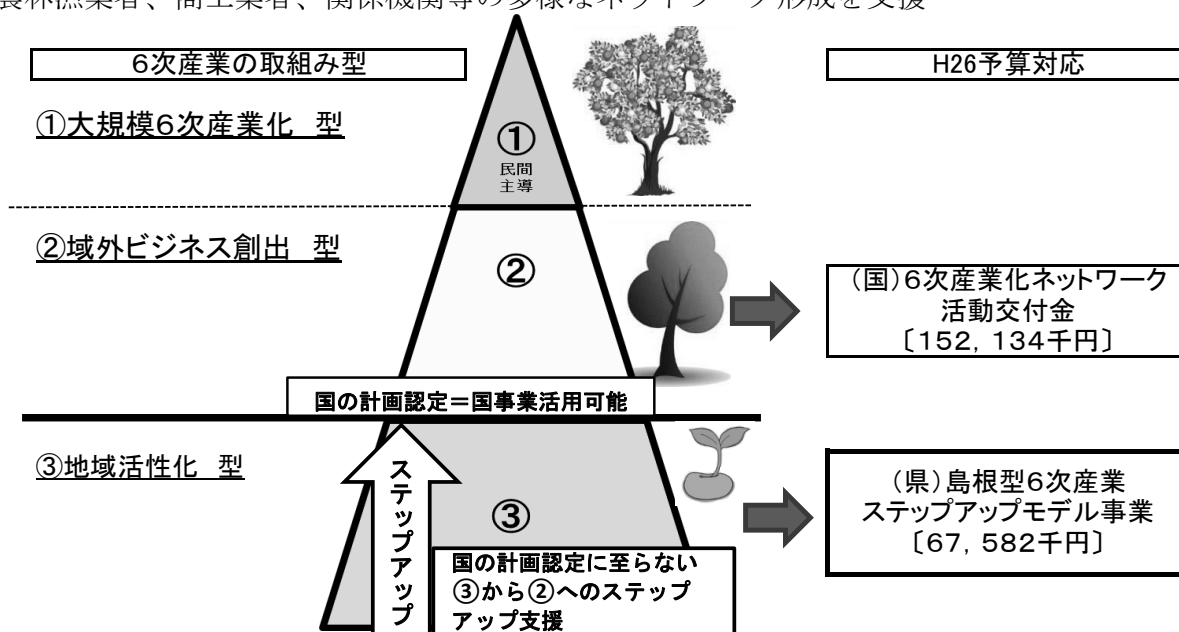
農林漁業者、商工業者、関係機関等の多様なネットワーク形成を支援

6次産業の取組み型

H26予算対応

①大規模6次産業化 型

①
民間
主導

②域外ビジネス創出 型

②

(国)6次産業化ネットワーク活動交付金
〔152, 134千円〕

国の計画認定＝国事業活用可能

③地域活性化 型

ステップアップ

③

国の計画認定に至らない③から②へのステップアップ支援

(県)島根型6次産業ステップアップモデル事業
〔67, 582千円〕